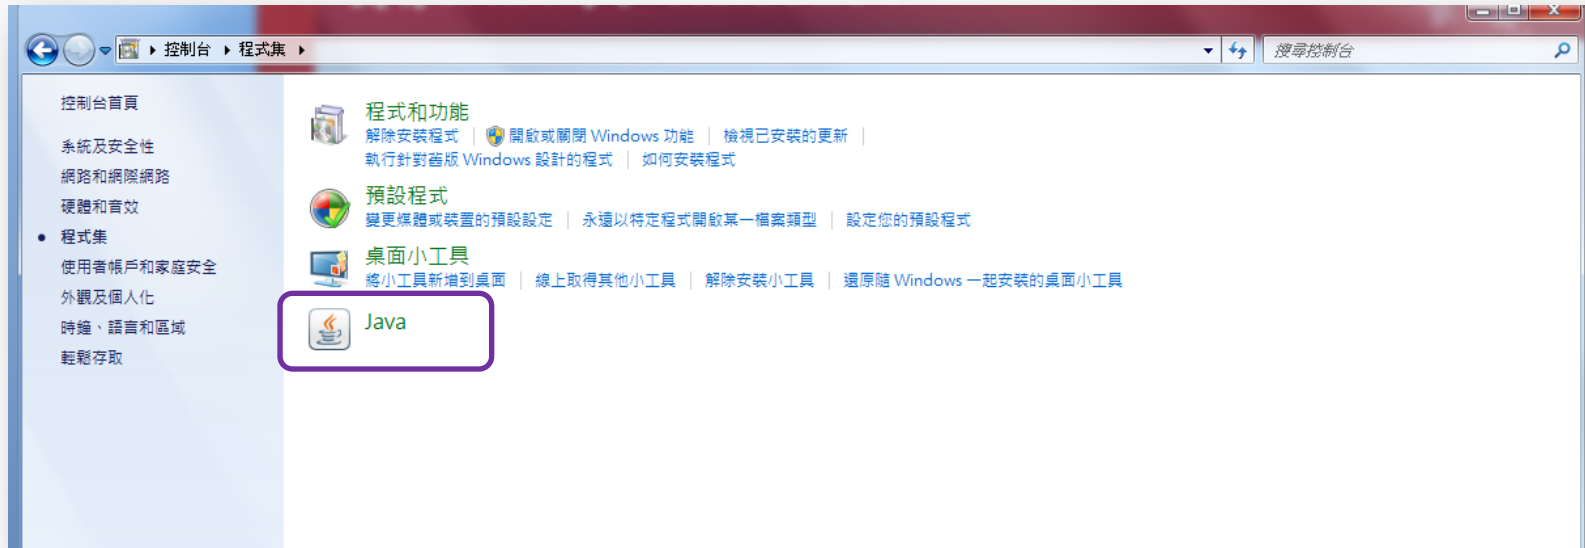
控制台 ▸ 程式集 ▸

搜尋控制台

控制台首頁

系統及安全性

網路和網際網路

硬體和音效

程式集

使用者帳戶和家庭安全

外觀及個人化

時鐘、語言和區域

輕鬆存取

程式和功能
解除安裝程式 | 開啟或關閉 Windows 功能 | 檢視已安裝的更新 | 執行針對舊版 Windows 設計的程式 | 如何安裝程式

預設程式
變更媒體或裝置的預設設定 | 永遠以特定程式開啟某一檔案類型 | 設定您的預設程式

桌面小工具
將小工具新增到桌面 | 線上取得其他小工具 | 解除安裝小工具 | 還原隨 Windows 一起安裝的桌面小工具

Java